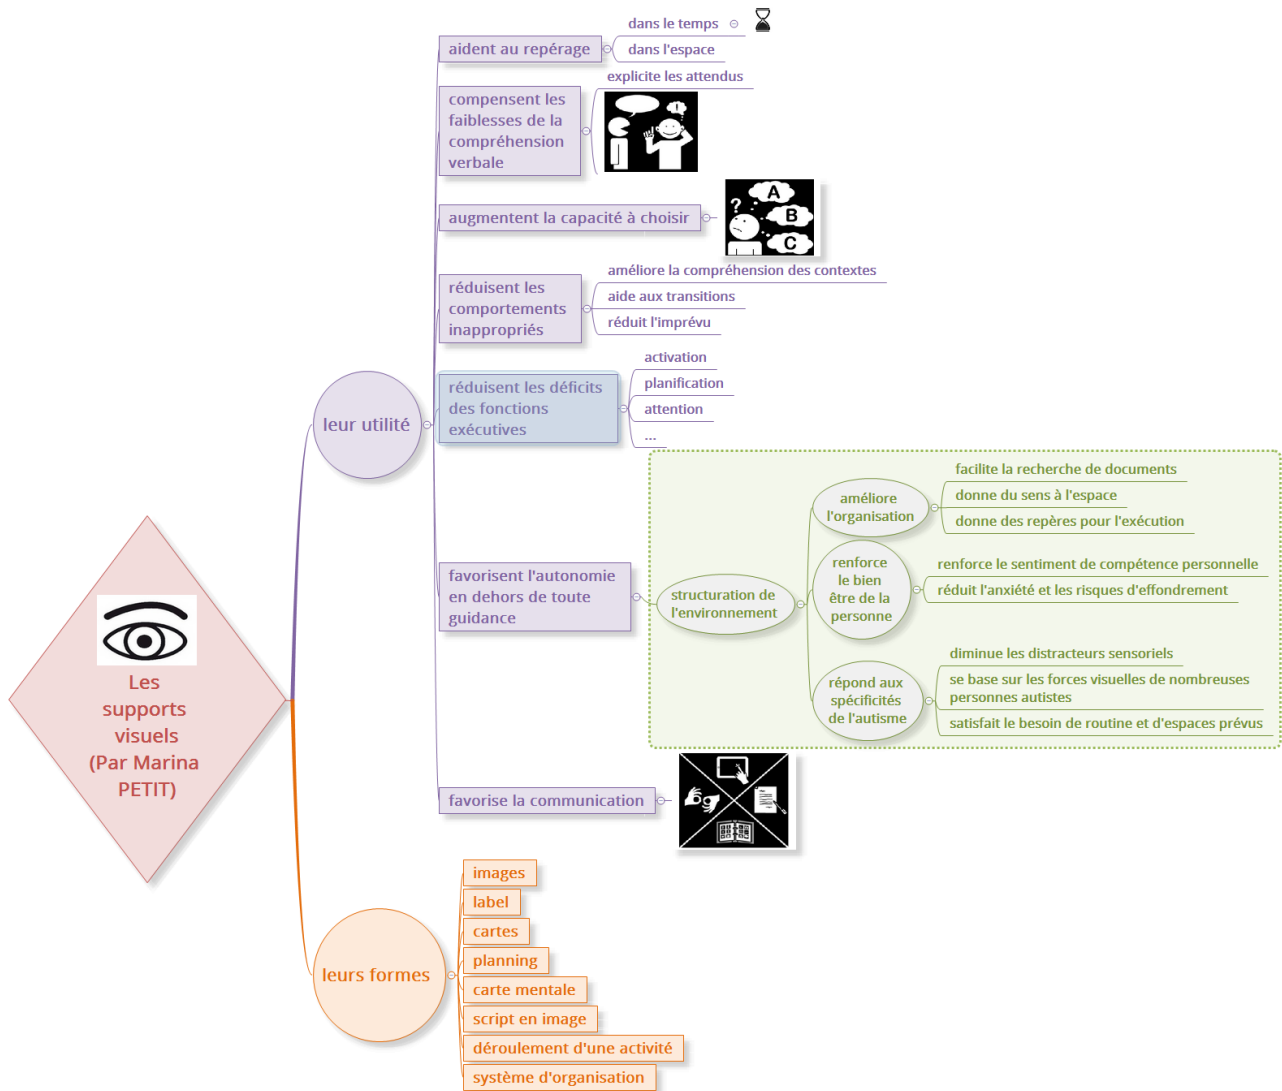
Les supports visuels (Par Marina PETIT)

leur utilité

aident au repérage
dans le temps
dans l'espace

compensent les faiblesses de la compréhension verbale
explicite les attendus

augmentent la capacité à choisir
A
B
C
?

réduisent les comportements inappropriés
améliore la compréhension des contextes
aide aux transitions
réduit l'imprévu

réduisent les déficits des fonctions exécutives
activation
planification
attention
...

favorisent l'autonomie en dehors de toute guidance
structuration de l'environnement
améliore l'organisation
facilite la recherche de documents
donne du sens à l'espace
donne des repères pour l'exécution
renforce le bien être de la personne
renforce le sentiment de compétence personnelle
réduit l'anxiété et les risques d'effondrement
répond aux spécificités de l'autisme
diminue les distracteurs sensoriels
se base sur les forces visuelles de nombreuses personnes autistes
satisfait le besoin de routine et d'espaces prévus

favorise la communication

leurs formes
images
label
cartes
planning
carte mentale
script en image
déroulement d'une activité
système d'organisation